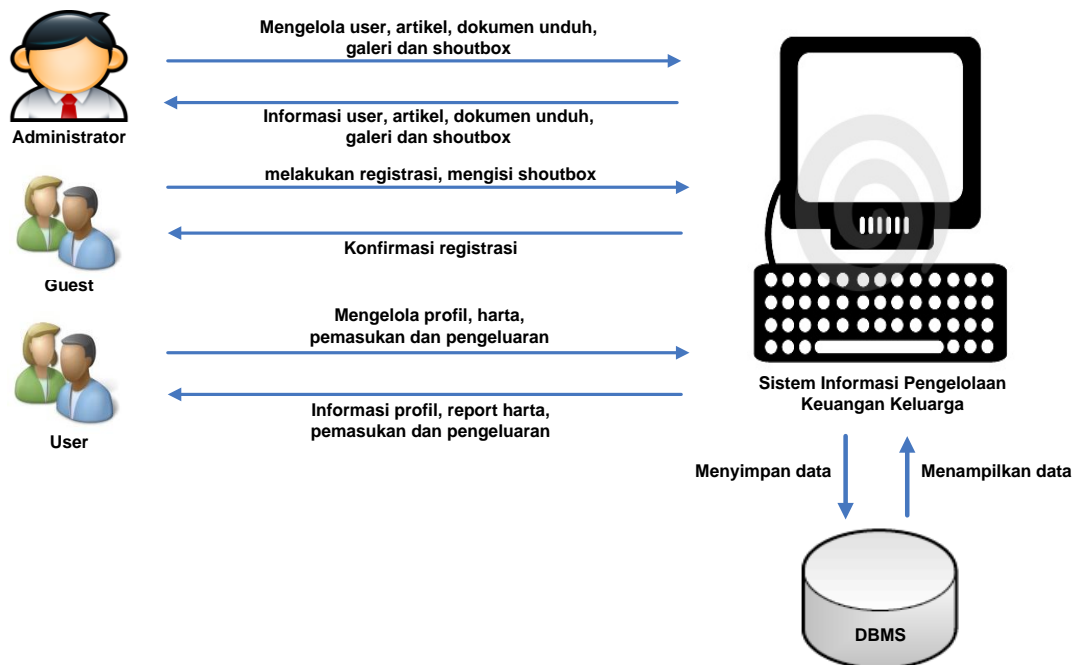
Mengelola user, artikel, dokumen unduh, galeri dan shoutbox

Informasi user, artikel, dokumen unduh, galeri dan shoutbox

Administrator

melakukan registrasi, mengisi shoutbox

Konfirmasi registrasi

Guest

Mengelola profil, harta, pemasukan dan pengeluaran

Informasi profil, report harta, pemasukan dan pengeluaran

User

Sistem Informasi Pengelolaan Keuangan Keluarga

Menyimpan data

Menampilkan data

DBMS